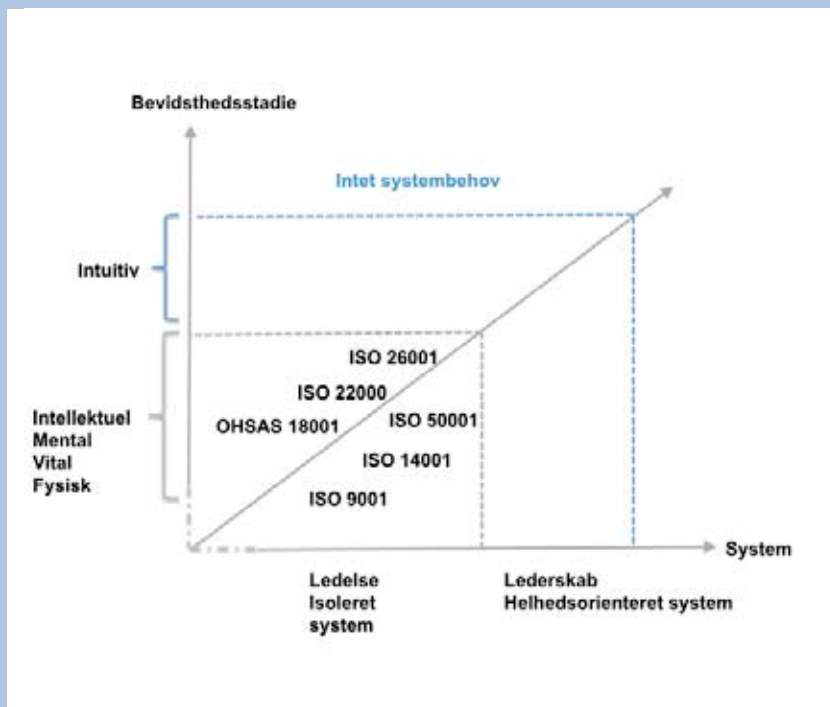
Bevidsthedsstadie

Intet systembehov

Intuitiv

Intellektuel
Mental
Vital
Fysisk

ISO 26001

ISO 22000

OHSAS 18001

ISO 50001

ISO 14001

ISO 9001

System

Ledelse
Isoleret
system

Lederskab
Helhedsorienteret system